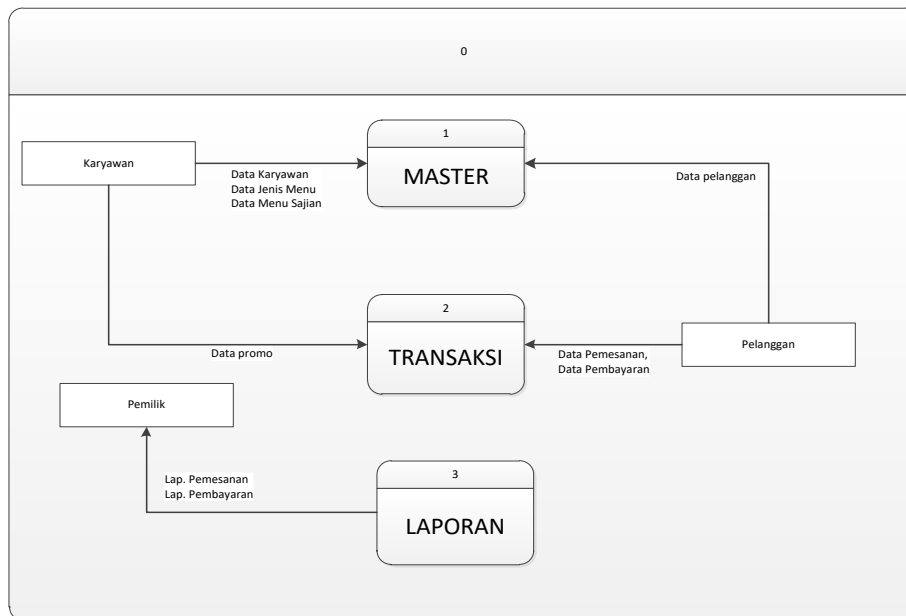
0

Karyawan

Data Karyawan
Data Jenis Menu
Data Menu Sajian

1

MASTER

Data pelanggan

2

TRANSAKSI

Data promo

Data Pemesanan,
Data Pembayaran

Pelanggan

Pemilik

Lap. Pemesanan
Lap. Pembayaran

3

LAPORAN